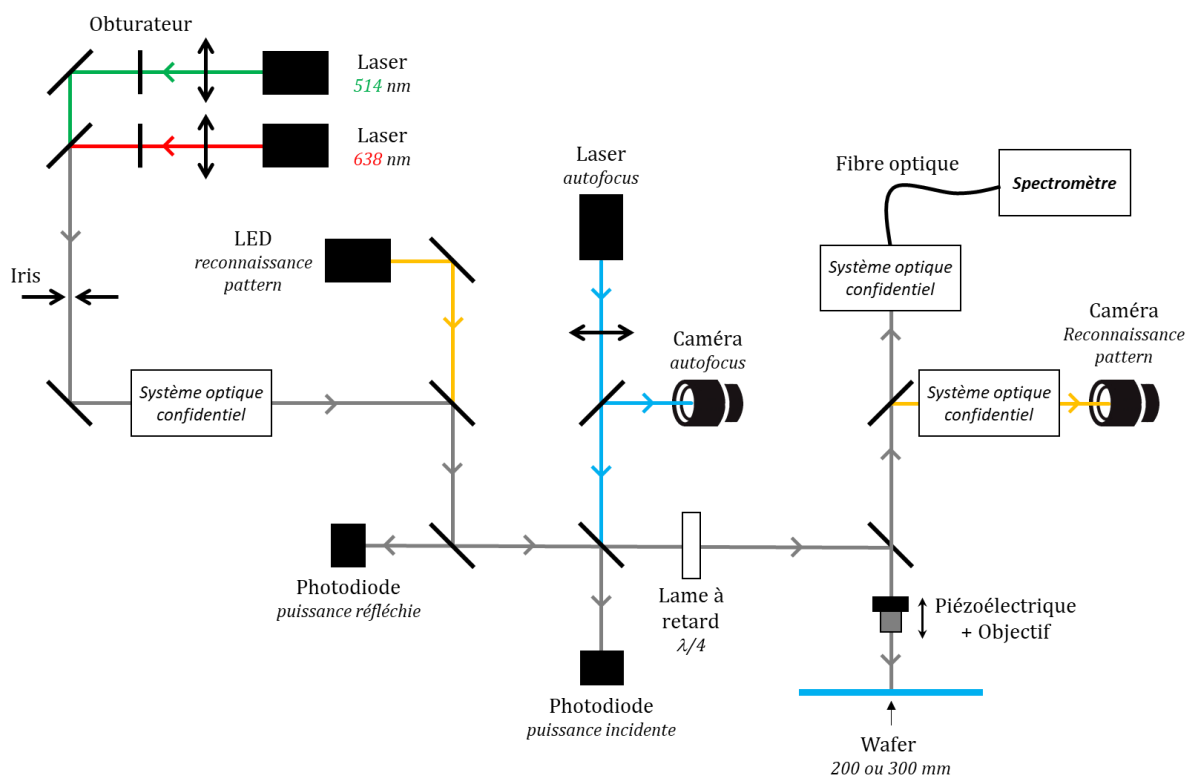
Obturateur

Laser
514 nm

Laser
638 nm

Laser
autofocus

Fibre optique

Spectromètre

LED
reconnaissance pattern

Iris

Système optique confidentiel

Caméra
autofocus

Système optique confidentiel

Caméra
Reconnaissance pattern

Système optique confidentiel

Système optique confidentiel

Photodiode
puissance réfléchie

Lame à retard
$\lambda/4$

Piézoélectrique + Objectif

Photodiode
puissance incidente

Wafer
200 ou 300 mm